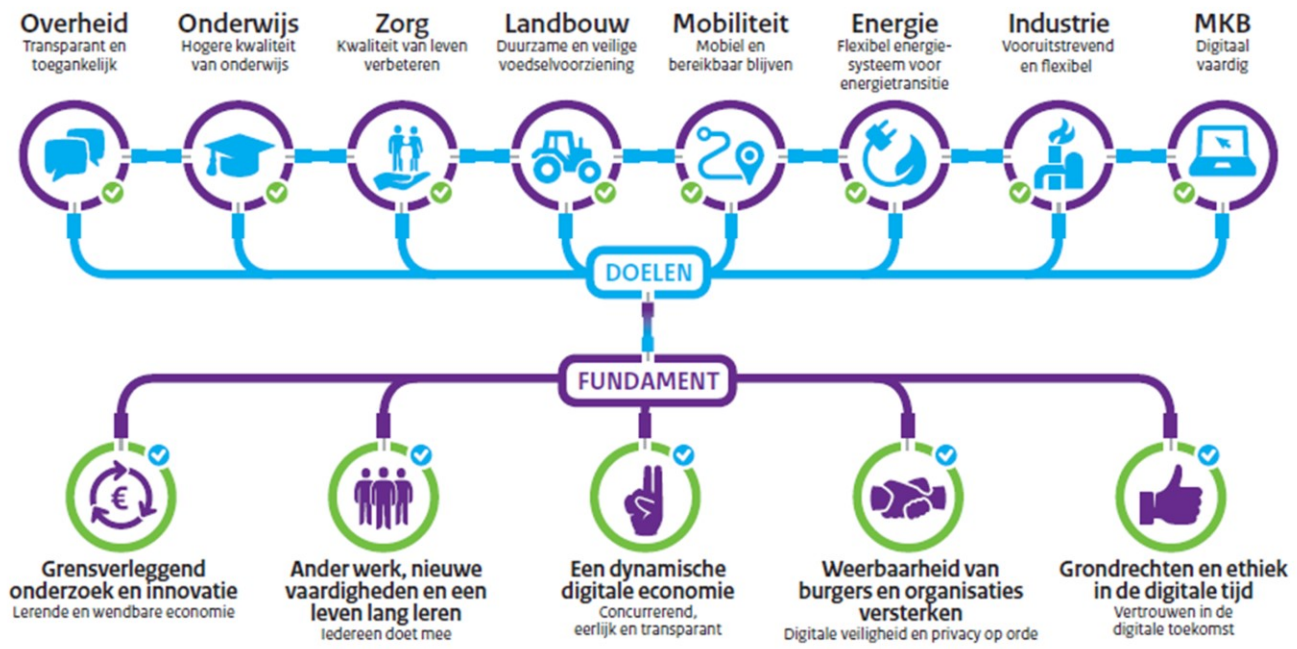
Overheid
Transparant en toegankelijk

Onderwijs
Hogere kwaliteit van onderwijs

Zorg
Kwaliteit van leven verbeteren

Landbouw
Duurzame en veilige voedselvoorziening

Mobiliteit
Mobiel en bereikbaar blijven

Energie
Flexibel energiesysteem voor energietransitie

Industrie
Vooruitstrevend en flexibel

MKB
Digitaal vaardig

DOELEN

FUNDAMENT

€

Grensverleggend onderzoek en innovatie
Lerende en wendbare economie

Ander werk, nieuwe vaardigheden en een leven lang leren
Iedereen doet mee

Een dynamische digitale economie
Concurrerend, eerlijk en transparant

Weerbaarheid van burgers en organisaties versterken
Digitale veiligheid en privacy op orde

Grondrechten en ethiek in de digitale tijd
Vertrouwen in de digitale toekomst